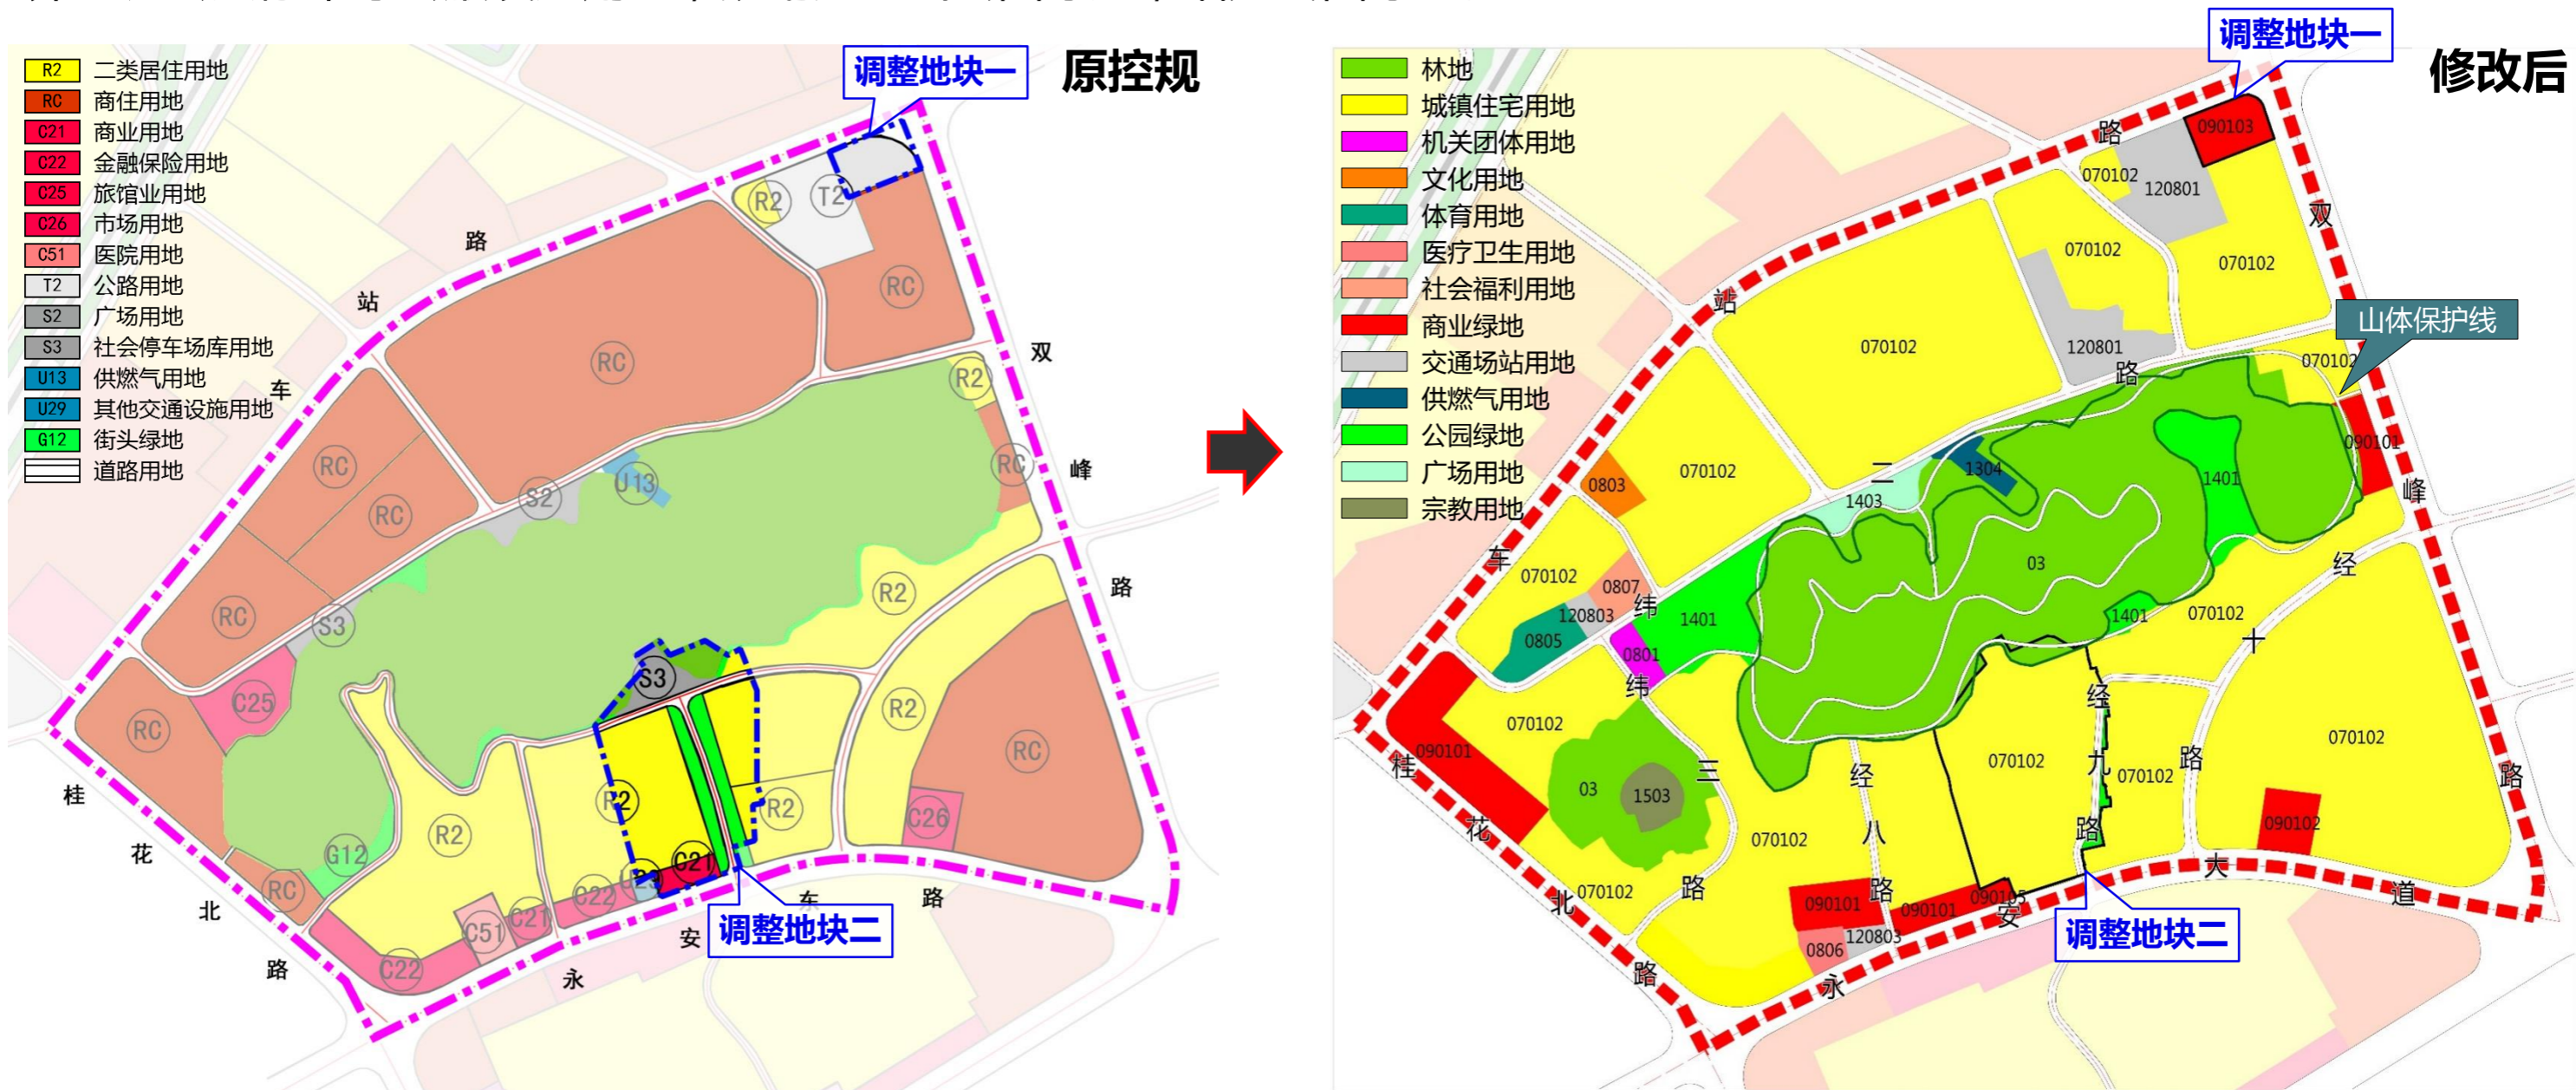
R2 二类居住用地
RC 商住用地
C21 商业用地
C22 金融保险用地
C25 旅馆业用地
C26 市场用地
C51 医院用地
T2 公路用地
S2 广场用地
S3 社会停车场库用地
U13 供燃气用地
U29 其他交通设施用地
G12 街头绿地
道路用地

调整地块一
原控规

R2 T2 RC RC R2 RC RC RC RC S2 U13 S3 RC C25 RC G12 RC R2 S3 R2 R2 R2 R2 R2 R2 RC C26 C21 C22 C51 C21 C22 C22

站 路 车 双 峰 路 桂 花 北 路 永 安 车 路

调整地块二

林地
城镇住宅用地
机关团体用地
文化用地
体育用地
医疗卫生用地
社会福利用地
商业绿地
交通场站用地
供燃气用地
公园绿地
广场用地
宗教用地

调整地块一
修改后

090103 070102 120801 070102 070102 070102 120801 070102 山体保护线 090101 070102 0803 1304 1403 1401 03 070102 0807 120803 0805 1401 0801 1401 070102 070102 090101 03 1503 070102 070102 070102 070102 070102 090102 070102 090101 090101 090101 120803 0806

路 双 站 路 峰 车 二 纬 纬 经 十 三 经 八 路 九 路 路 路 桂 花 北 路 永 安 大 道 路

调整地块二